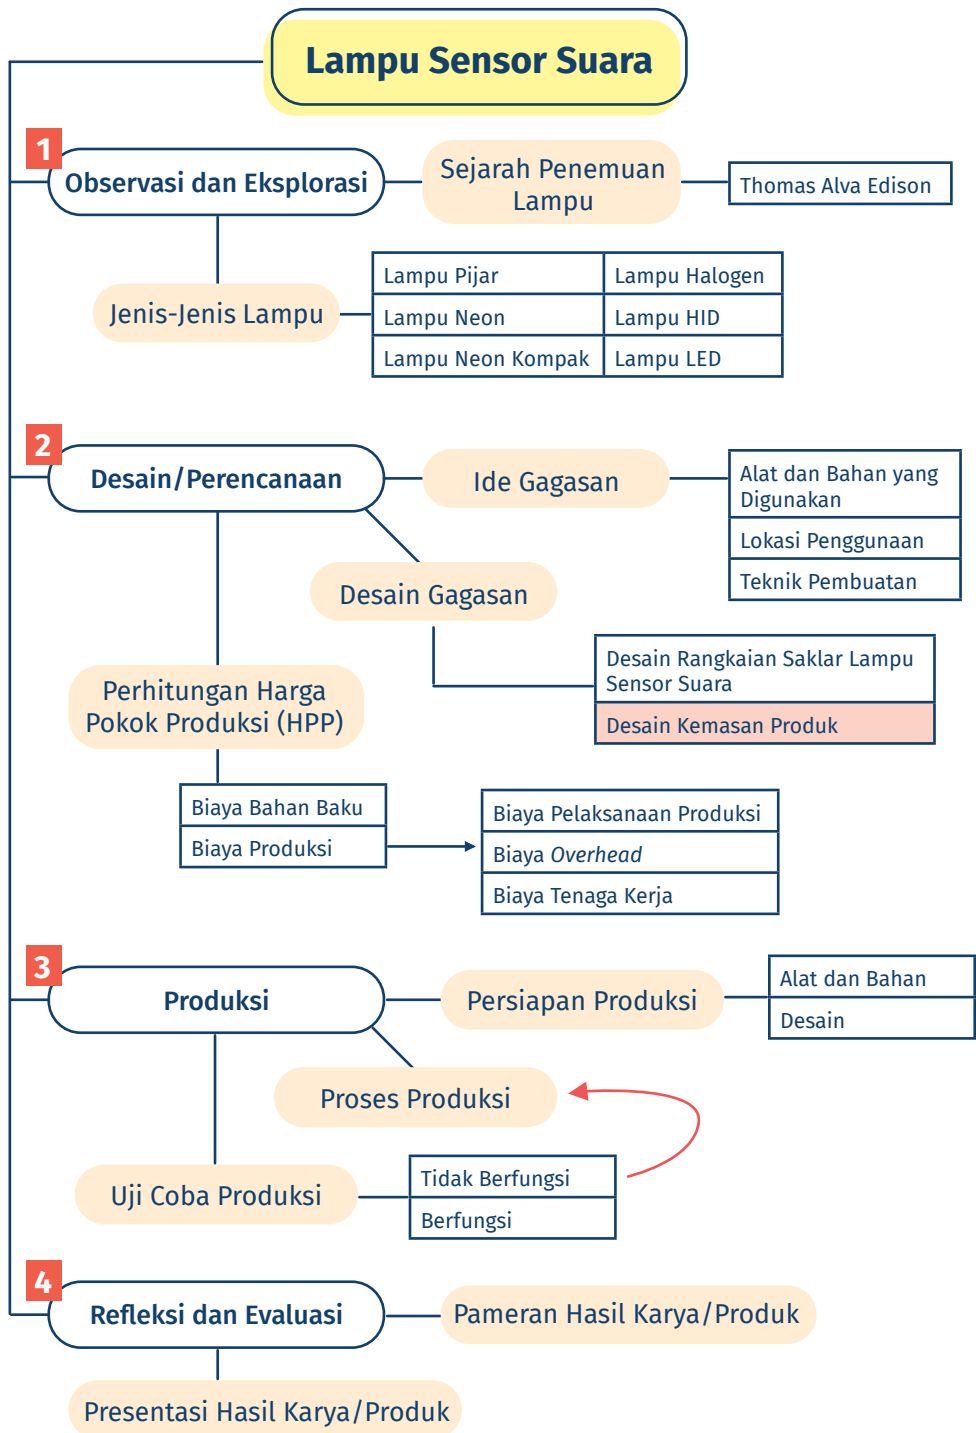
Lampu Sensor Suara

1
Observasi dan Eksplorasi

Sejarah Penemuan Lampu

Thomas Alva Edison

Jenis-Jenis Lampu

| Lampu Pijar | Lampu Halogen |
|---|---|
| Lampu Neon | Lampu HID |
| Lampu Neon Kompak | Lampu LED |

2
Desain/Perencanaan

Ide Gagasan

Alat dan Bahan yang Digunakan
Lokasi Penggunaan
Teknik Pembuatan

Desain Gagasan

Desain Rangkaian Saklar Lampu Sensor Suara
Desain Kemasan Produk

Perhitungan Harga Pokok Produksi (HPP)

Biaya Bahan Baku
Biaya Produksi

Biaya Pelaksanaan Produksi
Biaya Overhead
Biaya Tenaga Kerja

3
Produksi

Persiapan Produksi

Alat dan Bahan
Desain

Proses Produksi

Uji Coba Produksi

Tidak Berfungsi
Berfungsi

4
Refleksi dan Evaluasi

Pameran Hasil Karya/Produk

Presentasi Hasil Karya/Produk